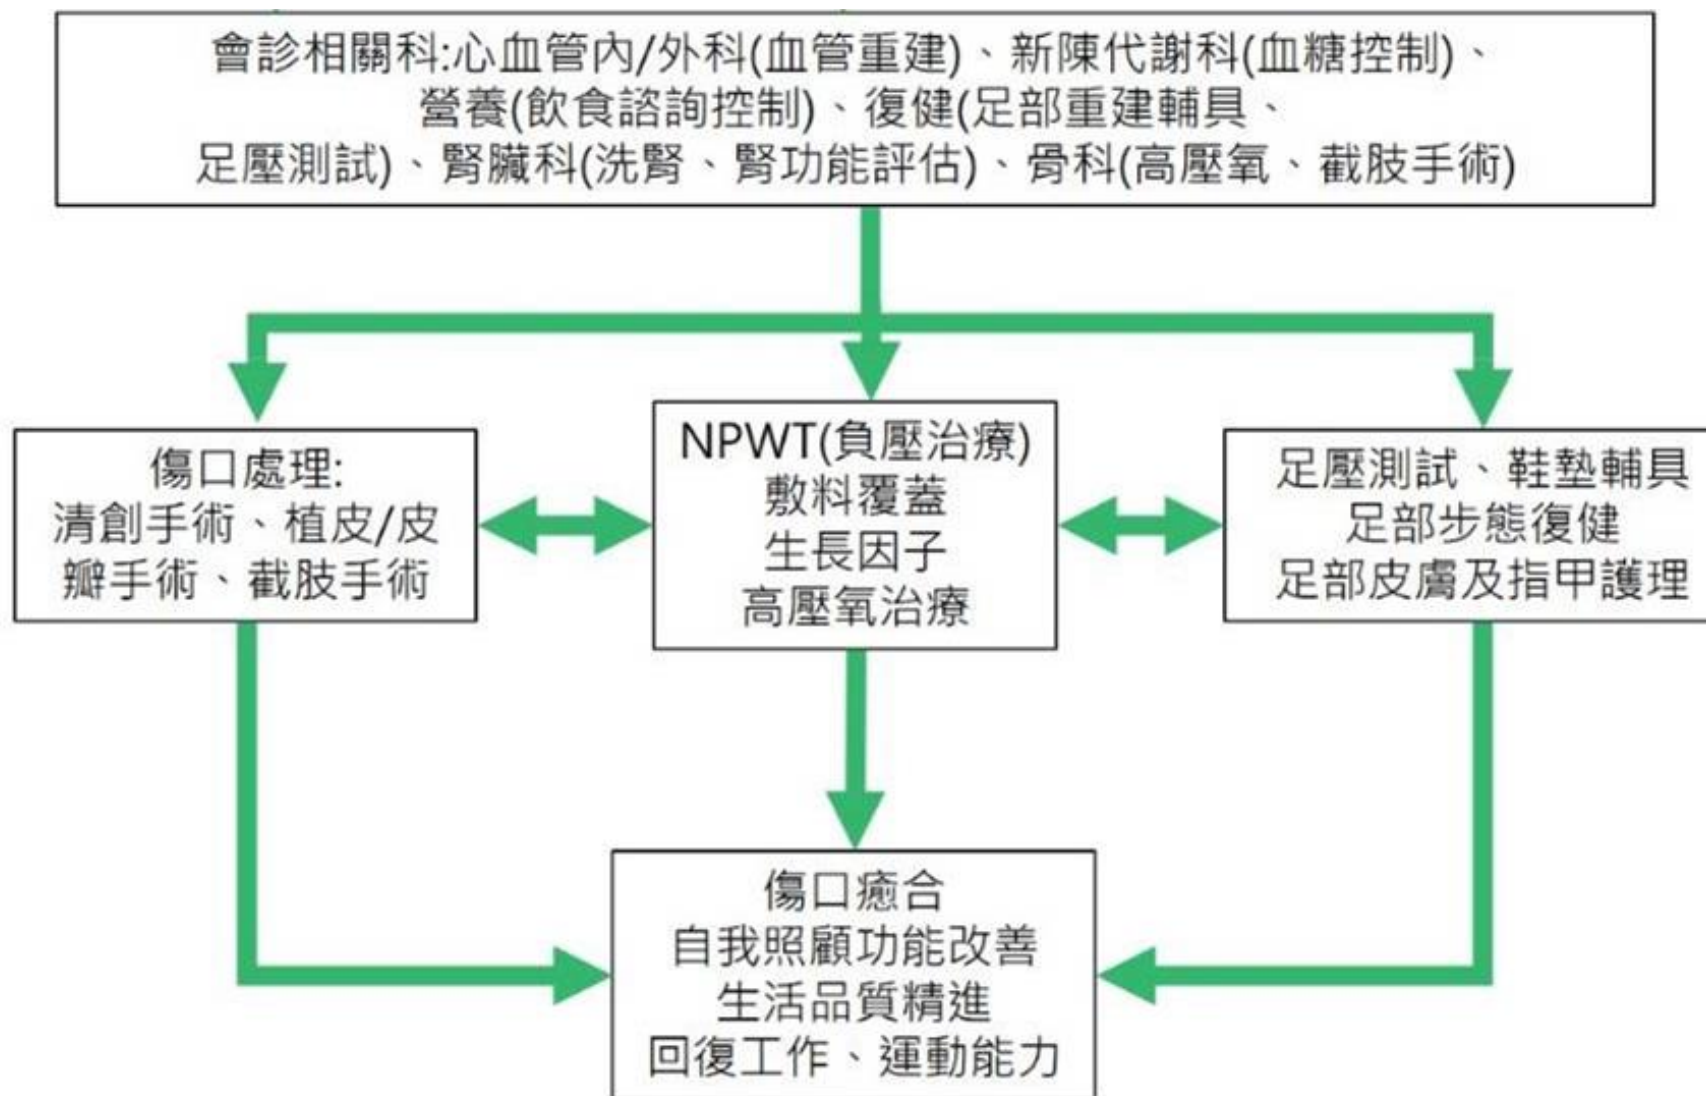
會診相關科:心血管內/外科(血管重建)、新陳代謝科(血糖控制)、營養(飲食諮詢控制)、復健(足部重建輔具、足壓測試)、腎臟科(洗腎、腎功能評估)、骨科(高壓氧、截肢手術)

傷口處理:
清創手術、植皮/皮瓣手術、截肢手術

NPWT(負壓治療)
敷料覆蓋
生長因子
高壓氧治療

足壓測試、鞋墊輔具
足部步態復健
足部皮膚及指甲護理

傷口癒合
自我照顧功能改善
生活品質精進
回復工作、運動能力